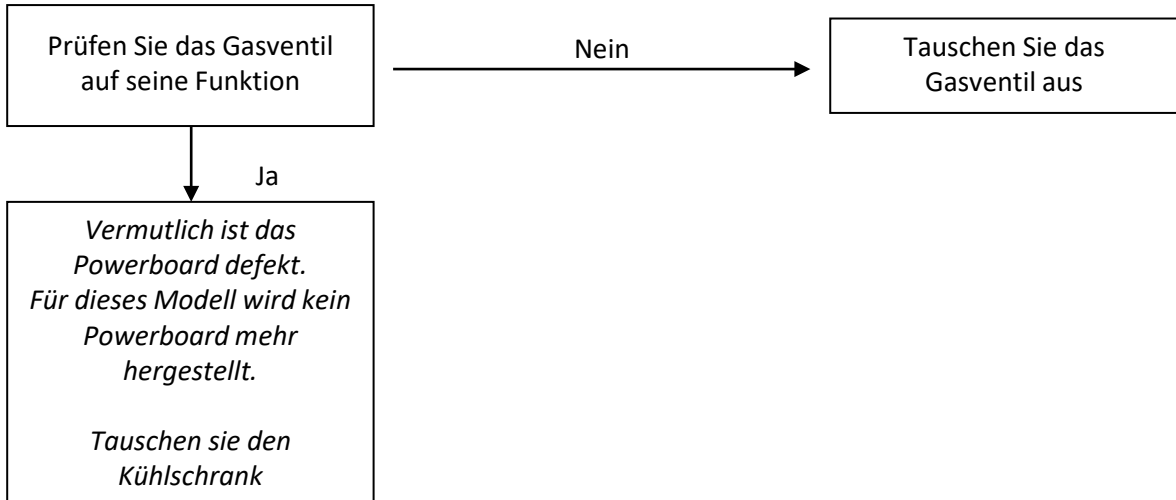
Prüfen Sie das Gasventil auf seine Funktion

Nein

Tauschen Sie das Gasventil aus

Ja

Vermutlich ist das Powerboard defekt. Für dieses Modell wird kein Powerboard mehr hergestellt.

Tauschen sie den Kühlschrank